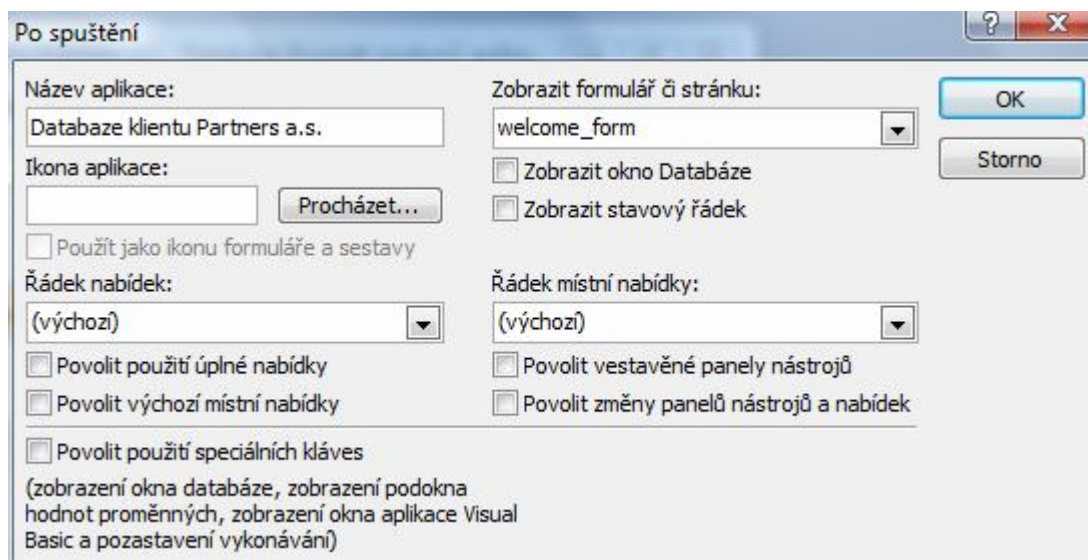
Po spuštění

?

X

Název aplikace:

Databaze klientu Partners a.s.

Ikona aplikace:

Procházet...

Použít jako ikonu formuláře a sestavy

Zobrazit formulář či stránku:

welcome_form

Zobrazit okno Databáze

Zobrazit stavový řádek

OK

Storno

Řádek nabídek:

(výchozí)

Povolit použití úplné nabídky

Povolit výchozí místní nabídky

Řádek místní nabídky:

(výchozí)

Povolit vestavěné panely nástrojů

Povolit změny panelů nástrojů a nabídek

Povolit použití speciálních kláves

(zobrazení okna databáze, zobrazení podokna hodnot proměnných, zobrazení okna aplikace Visual Basic a pozastavení vykonávání)